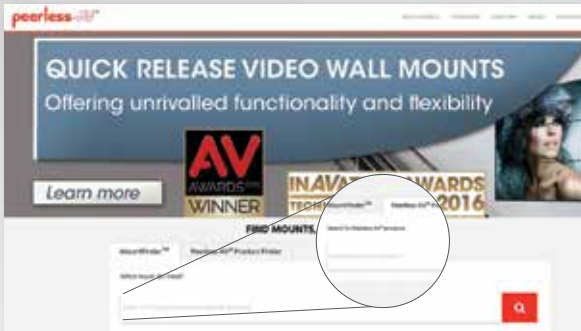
peerless-AV

QUICK RELEASE VIDEO WALL MOUNTS

Offering unrivalled functionality and flexibility

AV AWARDS WINNER

INAVATION AWARDS 2016

Learn more

FIND MOUNTS

MountFinder™

Peerless-AV® Product Finder

What mount do I need?

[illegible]

MountFinder™

Peerless-AV® Products

Search for Peerless-AV® products

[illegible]